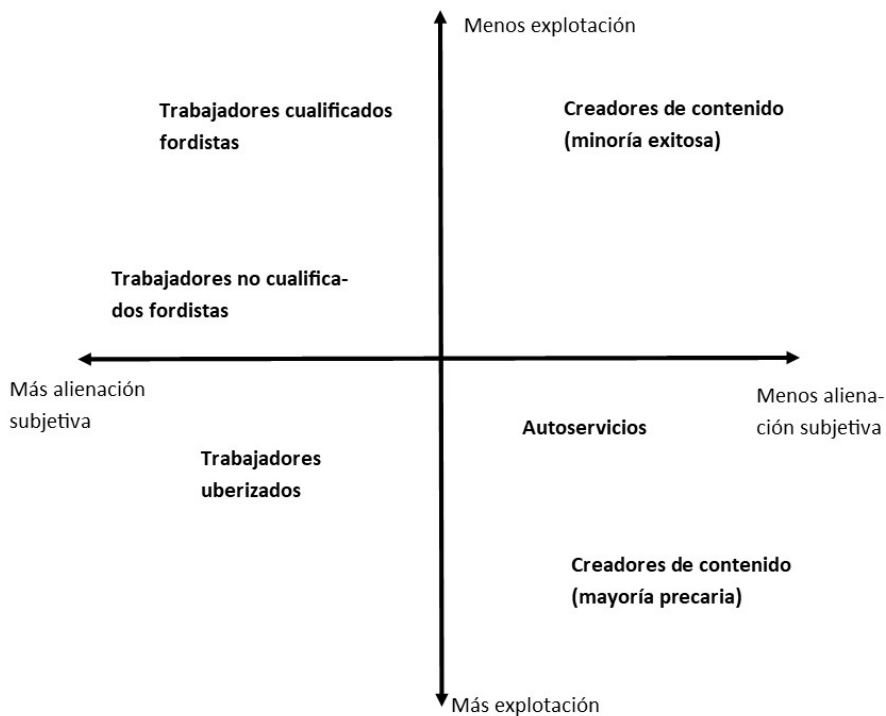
Menos explotación

Trabajadores cualificados fordistas

Creadores de contenido (minoría exitosa)

Trabajadores no cualificados fordistas

Más alienación subjetiva

Menos alienación subjetiva

Autoservicios

Trabajadores uberizados

Creadores de contenido (mayoría precaria)

Más explotación